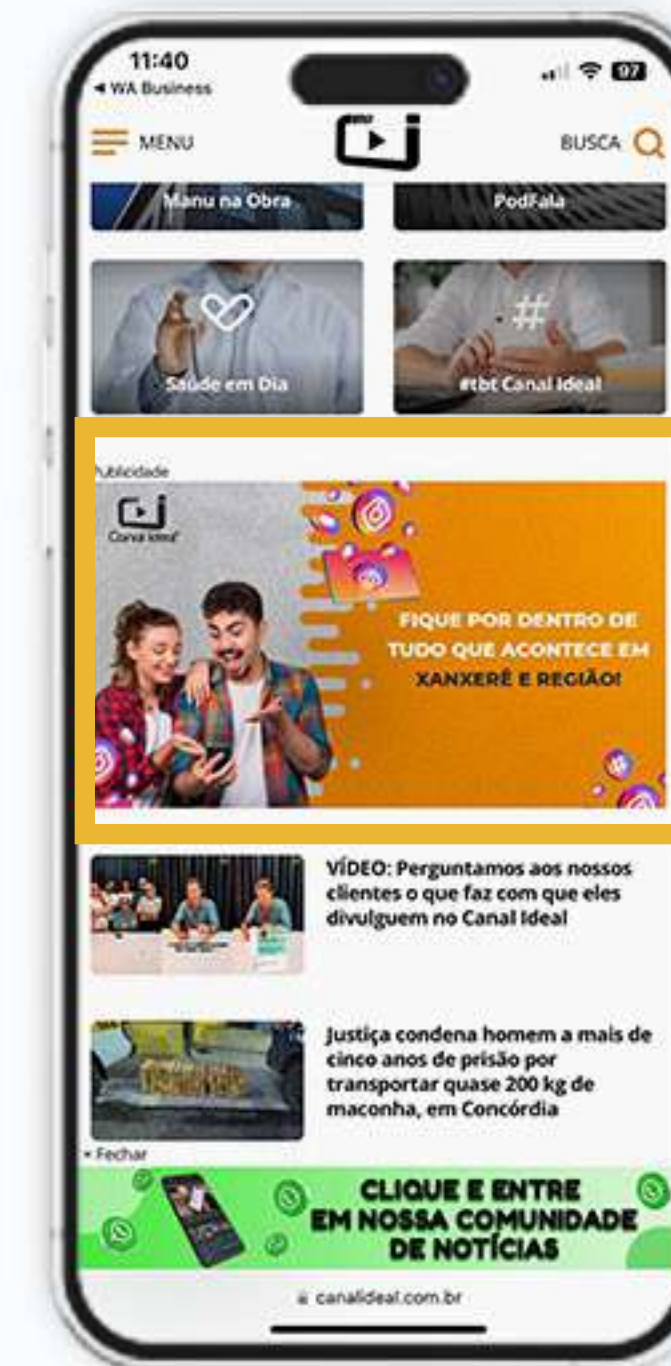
11:40
◂ WA Business

97

MENU

BUSCA

Manu na Obra

PodFala

Saúde em Dia

#tbt Canal Ideal

ublicidade

Canal Ideal

FIQUE POR DENTRO DE TUDO QUE ACONTECE EM XANXERÊ E REGIÃO!

VÍDEO: Perguntamos aos nossos clientes o que faz com que eles divulguem no Canal Ideal

Justiça condena homem a mais de cinco anos de prisão por transportar quase 200 kg de maconha, em Concórdia

× Fechar

CLIQUE E ENTRE EM NOSSA COMUNIDADE DE NOTÍCIAS

canalideal.com.br